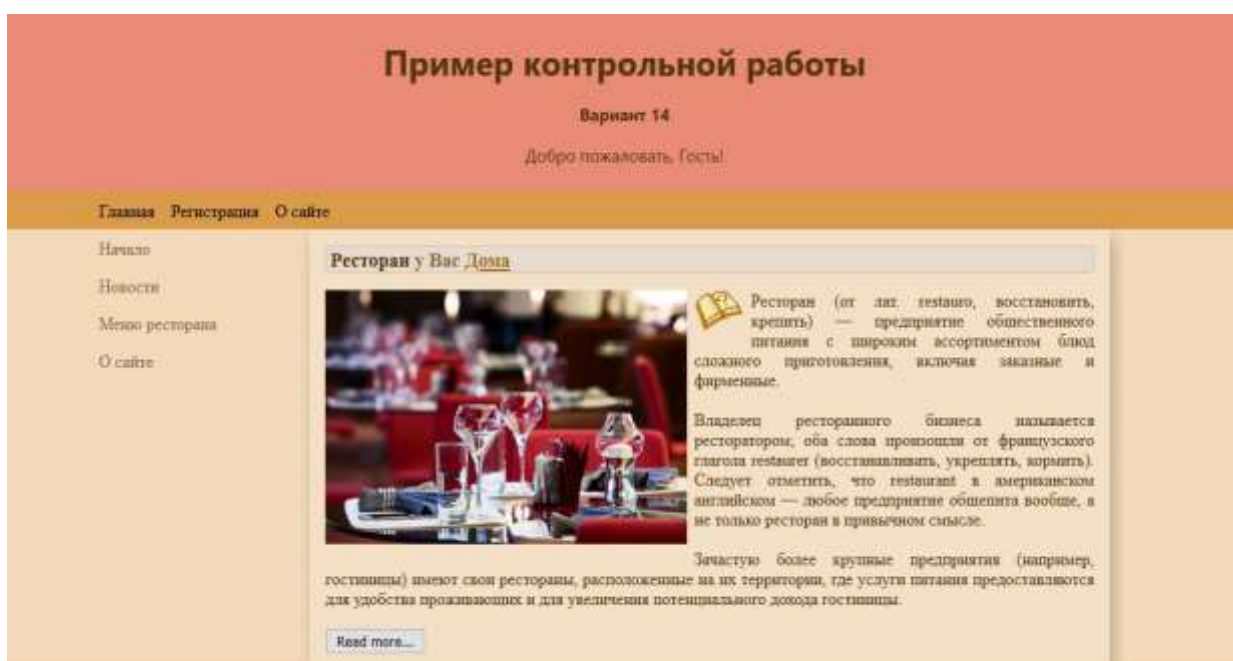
Пример контрольной работы

Вариант 14

Добро пожаловать, Гость!

Главная Регистрация О сайте

Начало

Новости

Меню ресторана

О сайте

Ресторан у Вас Дома

Ресторан (от лат. restauro, восстановить, крепить) — предприятие общественного питания с широким ассортиментом блюд сложного приготовления, включая заказные и фирменные.

Владелец ресторанного бизнеса называется ресторатором; оба слова произошли от французского глагола restaurer (восстанавливать, укреплять, кормить). Следует отметить, что restaurant в американском английском — любое предприятие общепита вообще, а не только ресторан в привычном смысле.

Зачастую более крупные предприятия (например, гостиницы) имеют свои рестораны, расположенные на их территории, где услуги питания предоставляются для удобства проживающих и для увеличения потенциального дохода гостиницы.

Read more...